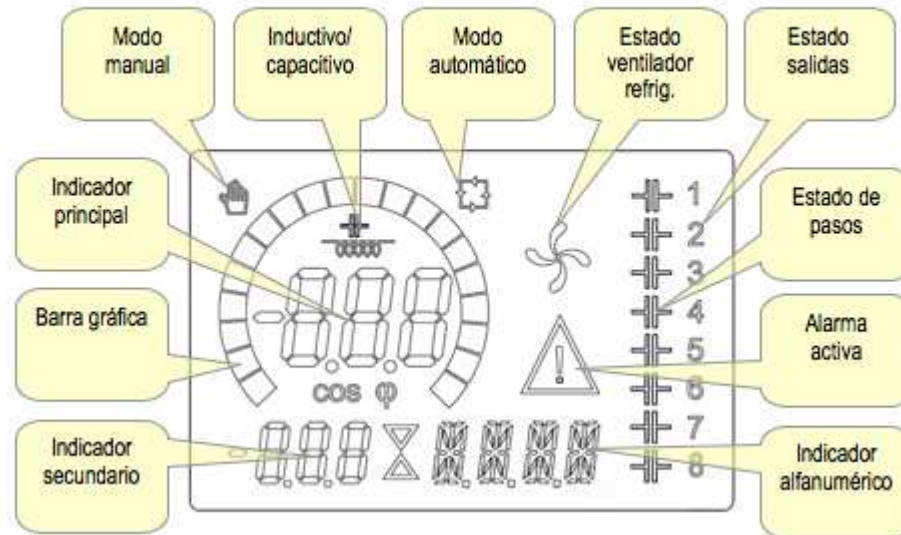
Modo manual

Inductivo/ capacitivo

Modo automático

Estado ventilador refrig.

Estado salidas

Indicador principal

Estado de pasos

Barra gráfica

Alarma activa

Indicador secundario

Indicador alfanumérico

cos φ

1
2
3
4
5
6
7
8